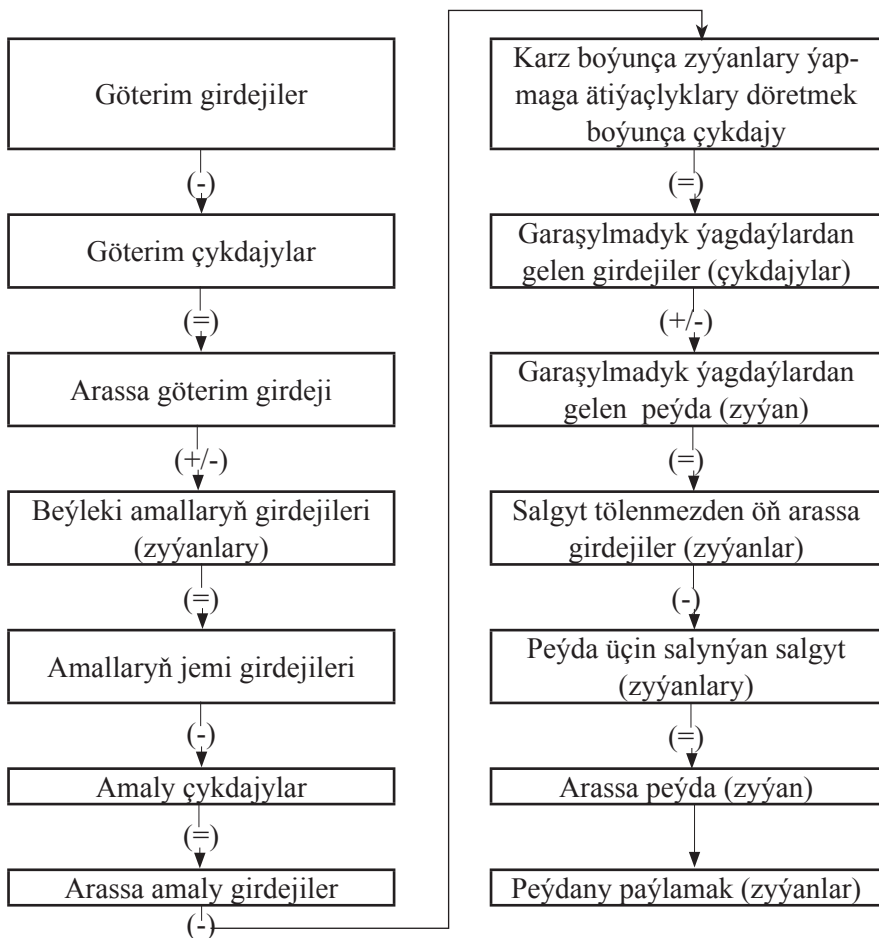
Göterim girdejiler

(-)

Göterim çykdajylar

(=)

Arassa göterim girdeji

(+/-)

Beýleki amallaryň girdejileri (zyýanlary)

(=)

Amallaryň jemi girdejileri

(-)

Amaly çykdajylar

(=)

Arassa amaly girdejiler

(-)

Karz boýunça zyýanlary ýapmaga ätiýaçlyklary döretmek boýunça çykdajy

(=)

Garaşylmadyk ýagdaýlardan gelen girdejiler (çykdajylar)

(+/-)

Garaşylmadyk ýagdaýlardan gelen peýda (zyýan)

(=)

Salgyt tölenmezden öň arassa girdejiler (zyýanlar)

(-)

Peýda üçin salynýan salgyt (zyýanlary)

(=)

Arassa peýda (zyýan)

Peýdany paýlamak (zyýanlar)